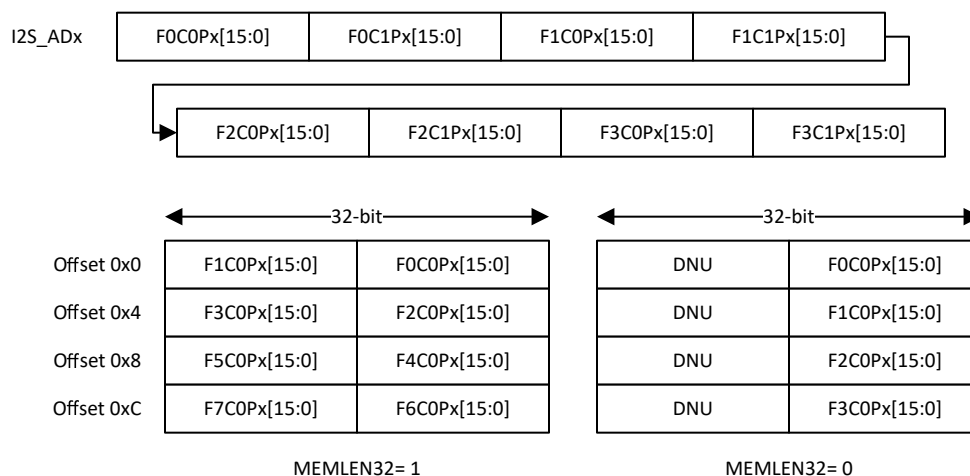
I2S_ADx

| F0C0Px[15:0] | F0C1Px[15:0] | F1C0Px[15:0] | F1C1Px[15:0] |
|---|---|---|---|

| F2C0Px[15:0] | F2C1Px[15:0] | F3C0Px[15:0] | F3C1Px[15:0] |
|---|---|---|---|

32-bit

| | | |
|---|---|---|
| Offset 0x0 | F1C0Px[15:0] | F0C0Px[15:0] |
| Offset 0x4 | F3C0Px[15:0] | F2C0Px[15:0] |
| Offset 0x8 | F5C0Px[15:0] | F4C0Px[15:0] |
| Offset 0xC | F7C0Px[15:0] | F6C0Px[15:0] |

MEMLEN32= 1

32-bit

| | |
|---|---|
| DNU | F0C0Px[15:0] |
| DNU | F1C0Px[15:0] |
| DNU | F2C0Px[15:0] |
| DNU | F3C0Px[15:0] |

MEMLEN32= 0